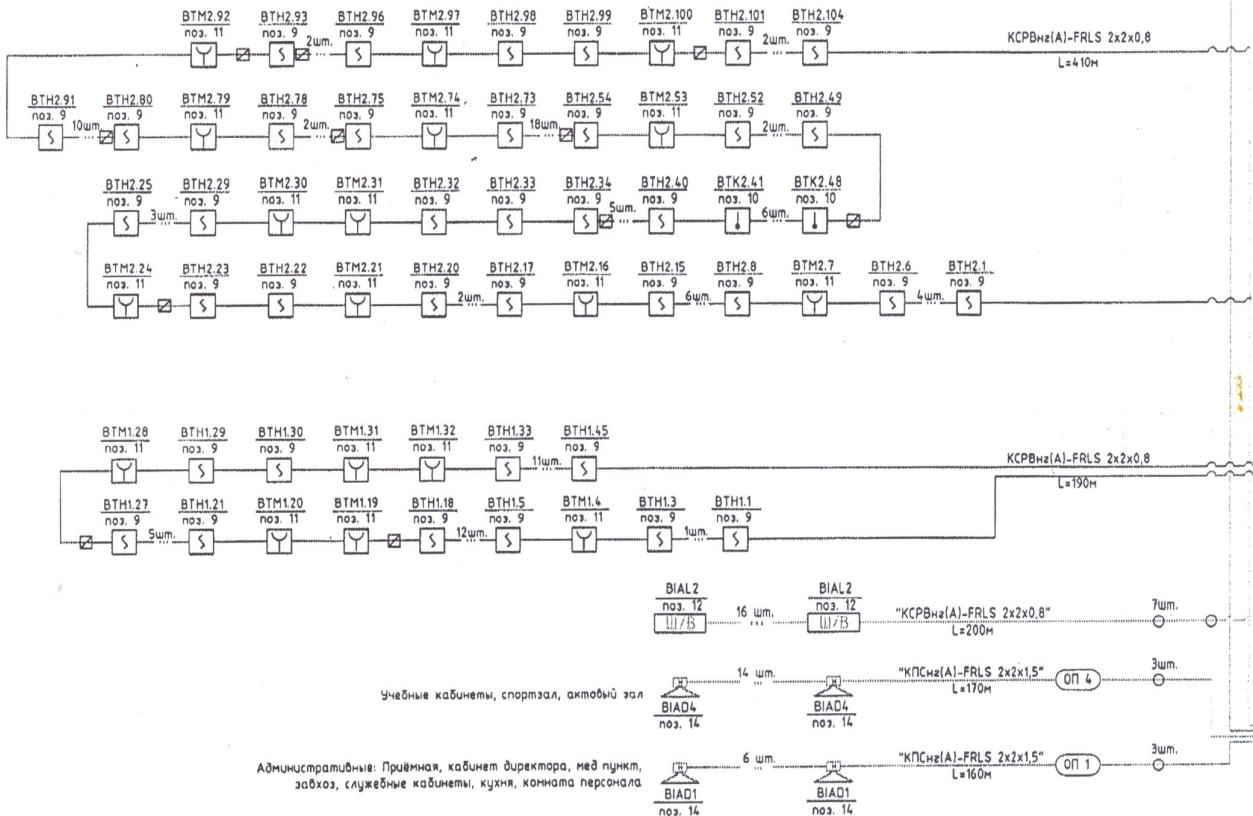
ВТМ2.92
поз. 11
ВТН2.93
поз. 9
2шт.
ВТН2.96
поз. 9
ВТМ2.97
поз. 11
ВТН2.98
поз. 9
ВТН2.99
поз. 9
ВТМ2.100
поз. 11
ВТН2.101
поз. 9
2шт.
ВТН2.104
поз. 9
КСРВнг(А)-FRLS 2х2х0,8
L=410м

ВТН2.91
поз. 9
10шт.
ВТН2.80
поз. 9
ВТМ2.79
поз. 11
ВТН2.78
поз. 9
2шт.
ВТН2.75
поз. 9
ВТМ2.74
поз. 11
ВТН2.73
поз. 9
18шт.
ВТН2.54
поз. 9
ВТМ2.53
поз. 11
ВТН2.52
поз. 9
2шт.
ВТН2.49
поз. 9

ВТН2.25
поз. 9
3шт.
ВТН2.29
поз. 9
ВТМ2.30
поз. 11
ВТМ2.31
поз. 11
ВТН2.32
поз. 9
ВТН2.33
поз. 9
ВТН2.34
поз. 9
5шт.
ВТН2.40
поз. 9
ВТК2.41
поз. 10
6шт.
ВТК2.48
поз. 10

ВТМ2.24
поз. 11
ВТН2.23
поз. 9
ВТН2.22
поз. 9
ВТМ2.21
поз. 11
ВТН2.20
поз. 9
2шт.
ВТН2.17
поз. 9
ВТМ2.16
поз. 11
ВТН2.15
поз. 9
6шт.
ВТН2.8
поз. 9
ВТМ2.7
поз. 11
ВТН2.6
поз. 9
4шт.
ВТН2.1
поз. 9

ВТМ1.28
поз. 11
ВТН1.29
поз. 9
ВТН1.30
поз. 9
ВТМ1.31
поз. 11
ВТМ1.32
поз. 11
ВТН1.33
поз. 9
11шт.
ВТН1.45
поз. 9
КСРВнг(А)-FRLS 2х2х0,8
L=190м

ВТН1.27
поз. 9
5шт.
ВТН1.21
поз. 9
ВТМ1.20
поз. 11
ВТМ1.19
поз. 11
ВТН1.18
поз. 9
12шт.
ВТН1.5
поз. 9
ВТМ1.4
поз. 11
ВТН1.3
поз. 9
1шт.
ВТН1.1
поз. 9

BIAL2
поз. 12
Ш/В
16 шт.
BIAL2
поз. 12
Ш/В
"КСРВнг(А)-FRLS 2х2х0,8"
L=200м
7шт.

Учебные кабинеты, спортзал, актовый зал
14 шт.
BIAD4
поз. 14
BIAD4
поз. 14
"КПСнг(А)-FRLS 2х2х1,5"
L=170м
ОП 4
3шт.

Административные: Приёмная, кабинет директора, мед пункт, завхоз, служебные кабинеты, кухня, комната персонала
6 шт.
BIAD1
поз. 14
BIAD1
поз. 14
"КПСнг(А)-FRLS 2х2х1,5"
L=160м
ОП 1
3шт.